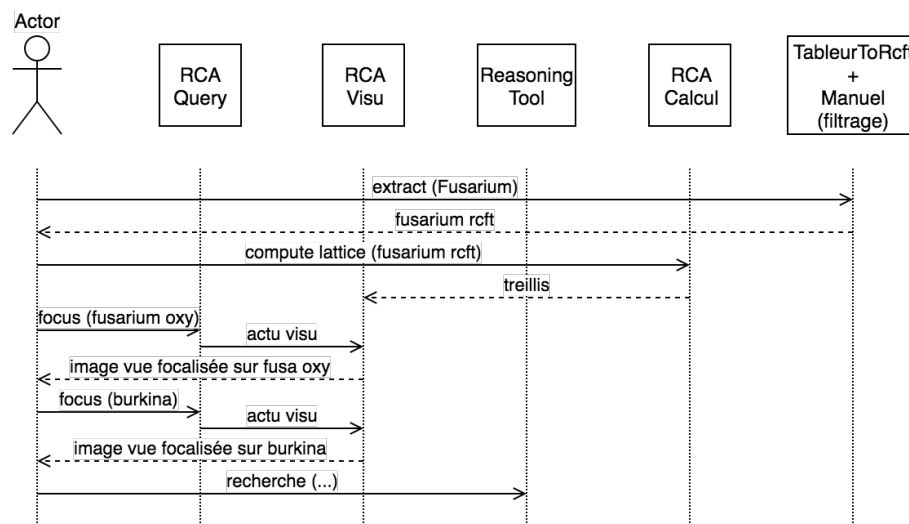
Actor

RCA Query

RCA Visu

Reasoning Tool

RCA Calcul

TableurToRcft + Manuel (filtrage)

extract (Fusarium)

fusarium rcft

compute lattice (fusarium rcft)

treillis

focus (fusarium oxy)

actu visu

image vue focalisée sur fusa oxy

focus (burkina)

actu visu

image vue focalisée sur burkina

recherche (...)